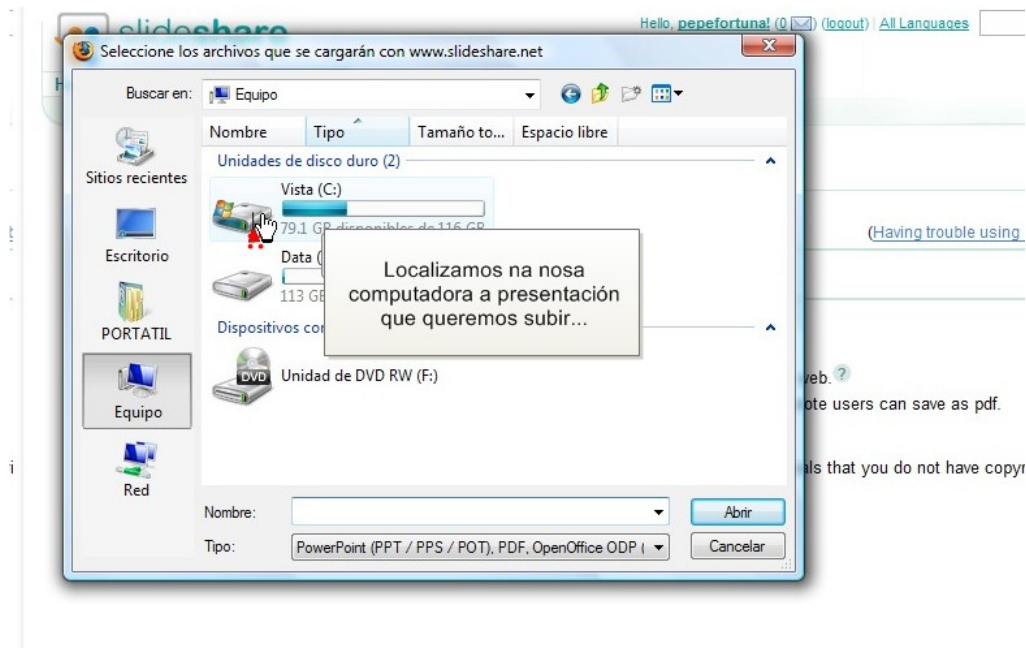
slideshare

Hello, pepefortuna! (0 ) (logout) | All Languages

Seleccione los archivos que se cargarán con www.slideshare.net

Buscar en: Equipo

Nombre | Tipo | Tamaño to... | Espacio libre

Unidades de disco duro (2)

Vista (C:)

79.1 GB disponibles de 116 GB

Data (

113 GB

Dispositivos co

Unidad de DVD RW (F:)

DVD

Sitios recientes

Escritorio

PORTATIL

Equipo

Red

Localizamos na nosa computadora a presentación que queremos subir...

Nombre:

Tipo: PowerPoint (PPT / PPS / POT), PDF, OpenOffice ODP (

Abrir

Cancelar

(Having trouble using

web. ?

ote users can save as pdf.

als that you do not have copyr